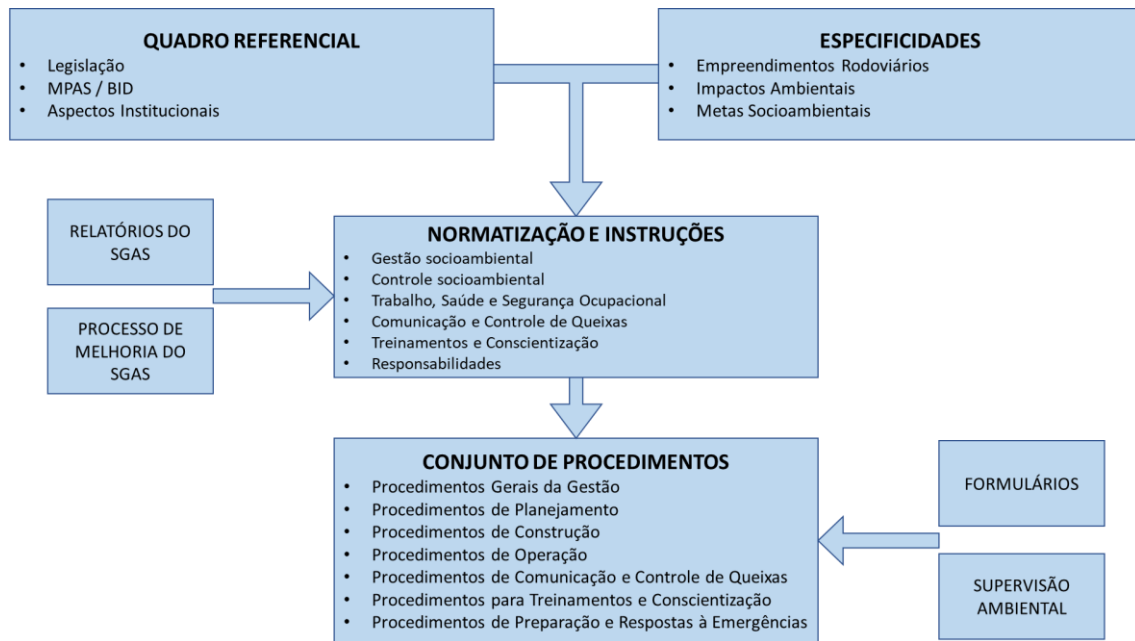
QUADRO REFERENCIAL
- Legislação
- MPAS / BID
- Aspectos Institucionais

ESPECIFICIDADES
- Empreendimentos Rodoviários
- Impactos Ambientais
- Metas Socioambientais

RELATÓRIOS DO SGAS

PROCESSO DE MELHORIA DO SGAS

NORMATIZAÇÃO E INSTRUÇÕES
- Gestão socioambiental
- Controle socioambiental
- Trabalho, Saúde e Segurança Ocupacional
- Comunicação e Controle de Queixas
- Treinamentos e Conscientização
- Responsabilidades

CONJUNTO DE PROCEDIMENTOS
- Procedimentos Gerais da Gestão
- Procedimentos de Planejamento
- Procedimentos de Construção
- Procedimentos de Operação
- Procedimentos de Comunicação e Controle de Queixas
- Procedimentos para Treinamentos e Conscientização
- Procedimentos de Preparação e Respostas à Emergências

FORMULÁRIOS

SUPERVISÃO AMBIENTAL